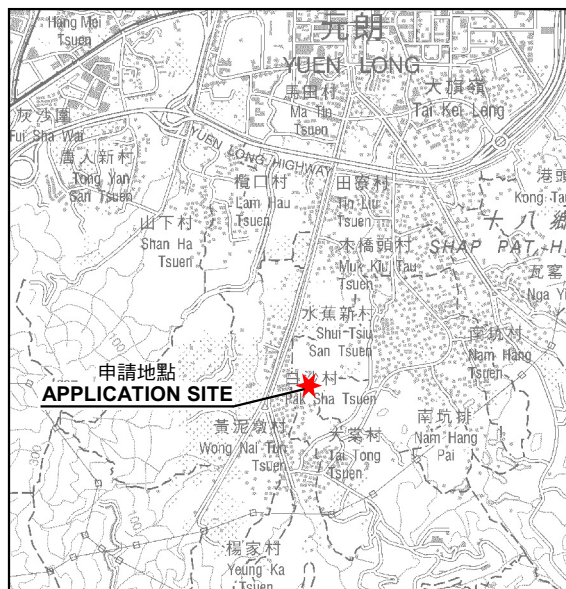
Hang Mei Tsuen

元朗
YUEN LONG

灰沙圍
Fui Sha Wai

馬田村
Ma Tin Tsuen

大旗嶺
Tai Kei Leng

YUEN LONG HIGHWAY

唐人新村
Tong Yan San Tsuen

欖口村
Lam Hau Tsuen

田寮村
Tin Liu Tsuen

港頭
Kong Tau

十八鄉
SHAP PAT HEUNG

山下村
Shan Ha Tsuen

木橋頭村
Muk Kiu Tau Tsuen

瓦窰
Nga Yiu

水蕉新村
Shui Tsiu San Tsuen

南坑村
Nam Hang Tsuen

申請地點
APPLICATION SITE

白沙村
Pak Sha Tsuen

黃泥墩村
Wong Nai Tun Tsuen

大棠村
Tai Tong Tsuen

南坑排
Nam Hang Pai

100

楊家村
Yeung Ka Tsuen